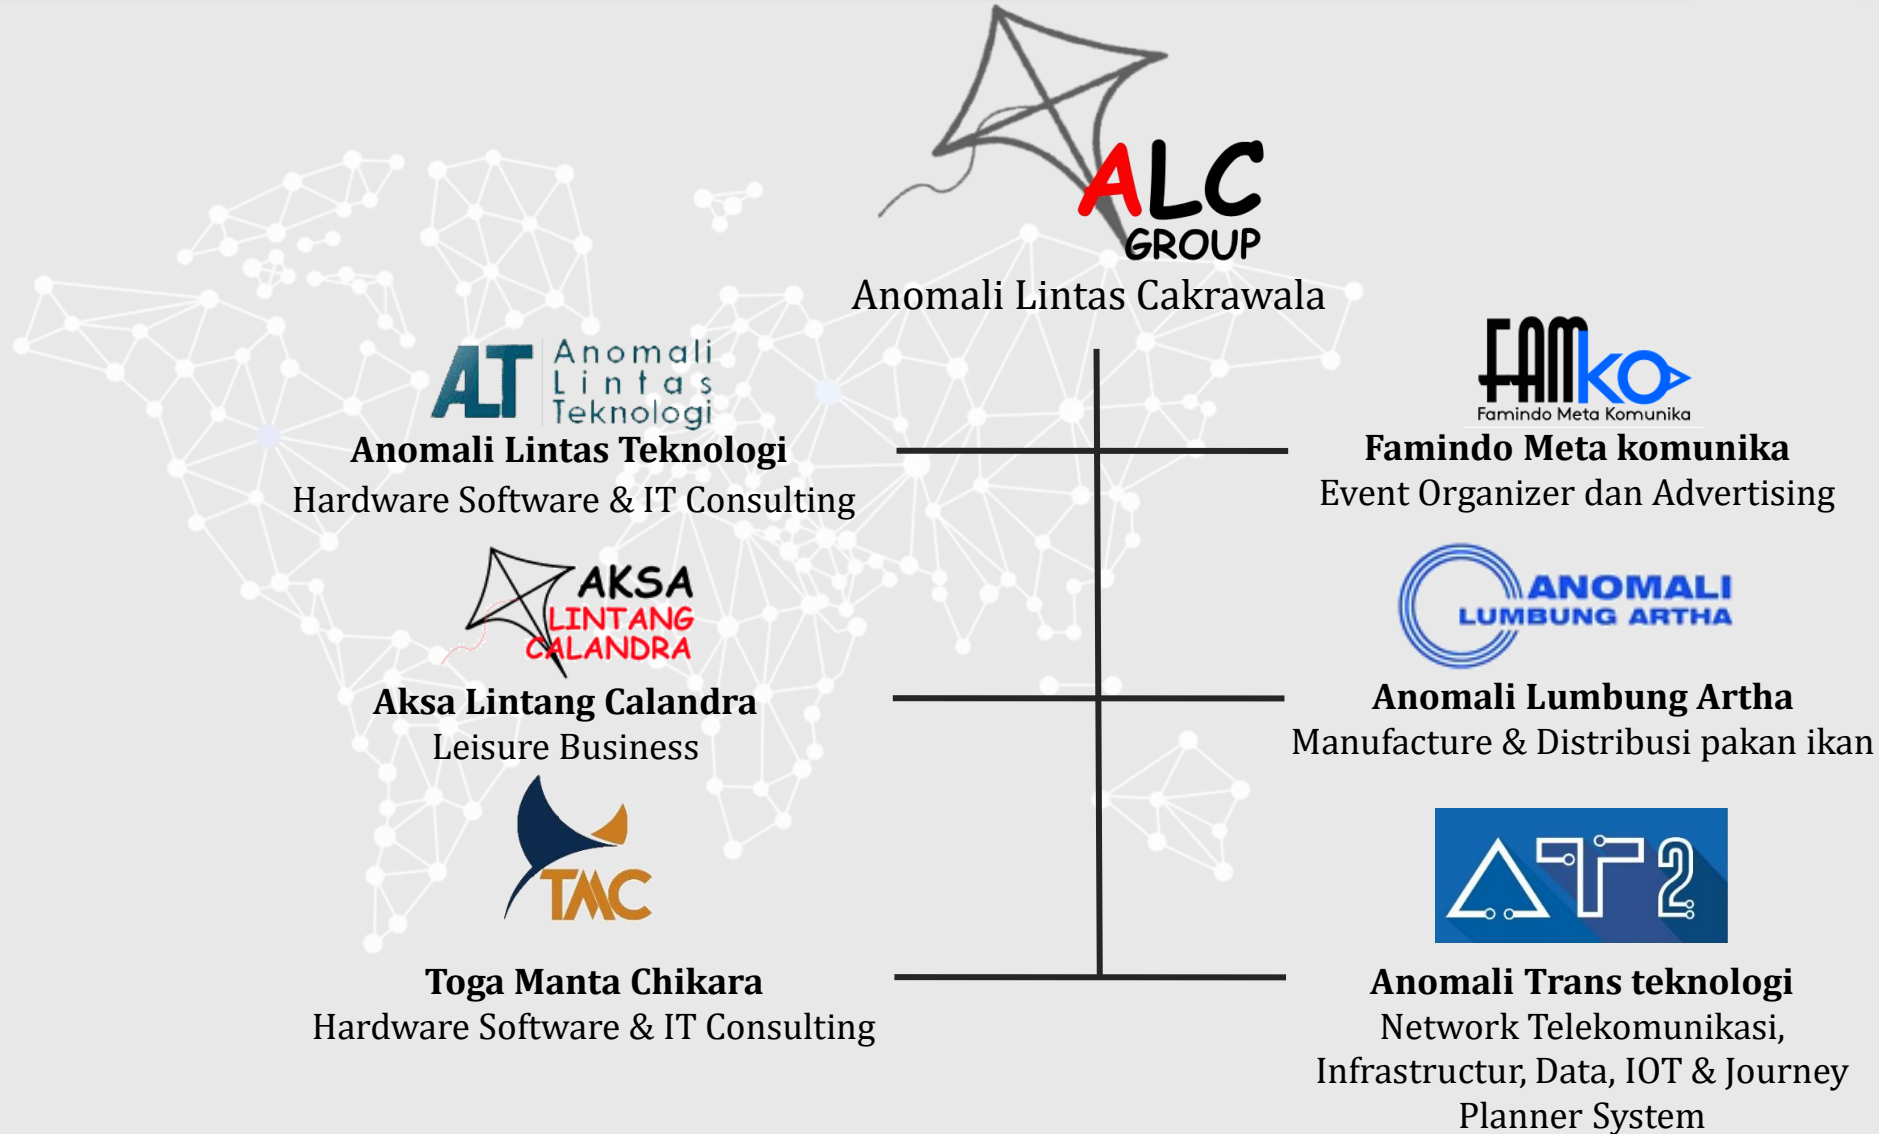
ALC GROUP
Anomali Lintas Cakrawala

ALT Anomali Lintas Teknologi
Anomali Lintas Teknologi
Hardware Software & IT Consulting

FAMKO Famindo Meta Komunika
Famindo Meta komunika
Event Organizer dan Advertising

AKSA LINTANG CALANDRA
Aksa Lintang Calandra
Leisure Business

ANOMALI LUMBUNG ARTHA
Anomali Lumbung Artha
Manufacture & Distribusi pakan ikan

TMC
Toga Manta Chikara
Hardware Software & IT Consulting

AT2
Anomali Trans teknologi
Network Telekomunikasi, Infrastructur, Data, IOT & Journey Planner System